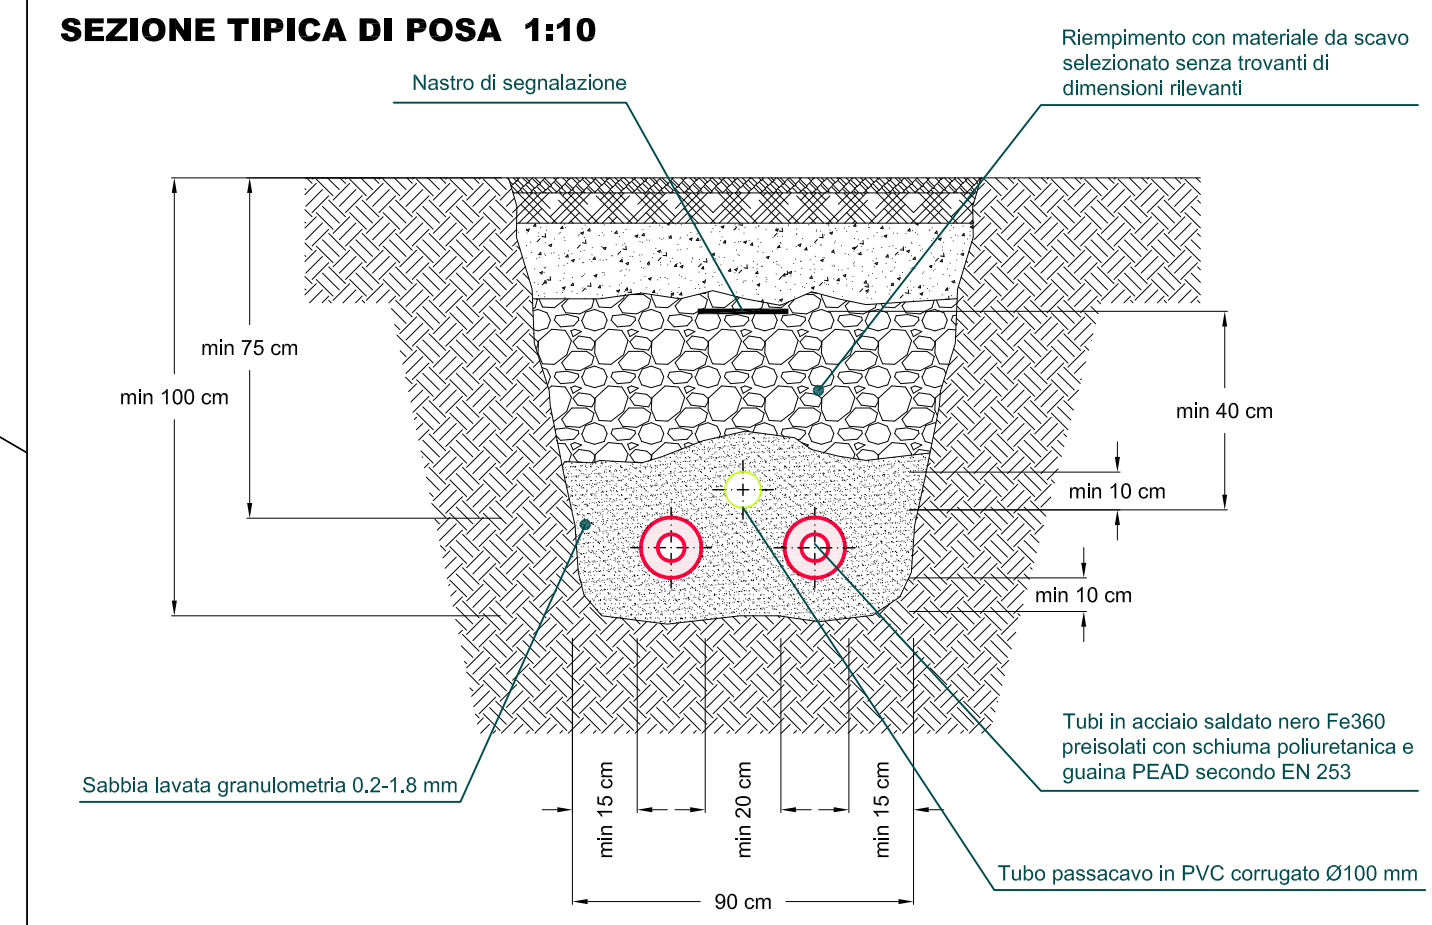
SEZIONE TIPICA DI POSA 1:10

Nastro di segnalazione

Riempimento con materiale da scavo selezionato senza trovanti di dimensioni rilevanti

min 75 cm

min 100 cm

min 40 cm

min 10 cm

min 10 cm

Tubi in acciaio saldato nero Fe360 preisolati con schiuma poliuretanica e guaina PEAD secondo EN 253

Sabbia lavata granulometria 0.2-1.8 mm

min 15 cm

min 20 cm

min 15 cm

90 cm

Tubo passacavo in PVC corrugato Ø100 mm